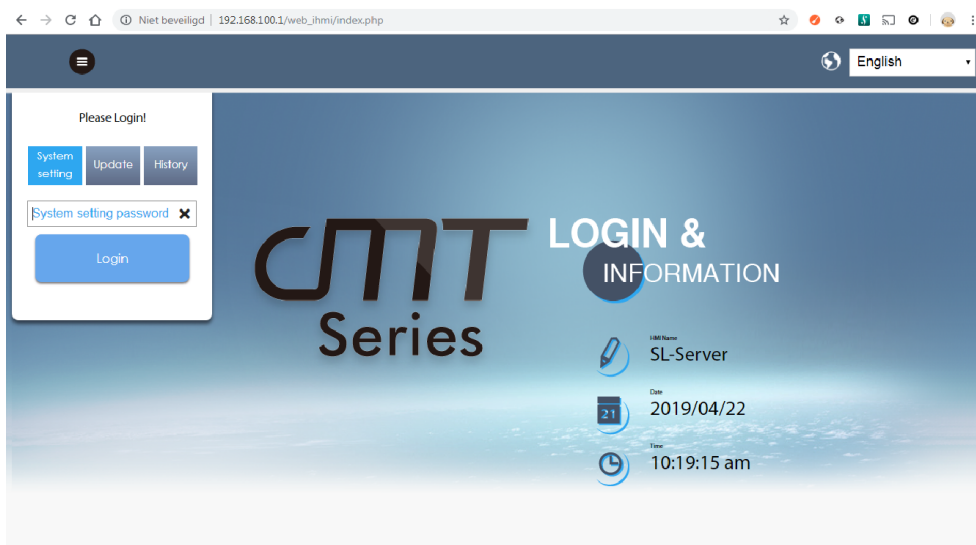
Niet beveiligd | 192.168.100.1/web_ihmi/index.php

English

Please Login!

System setting
Update
History

System setting password

Login

cMT
Series

LOGIN &
INFORMATION

HMI Name
SL-Server

Date
21
2019/04/22

Time
10:19:15 am